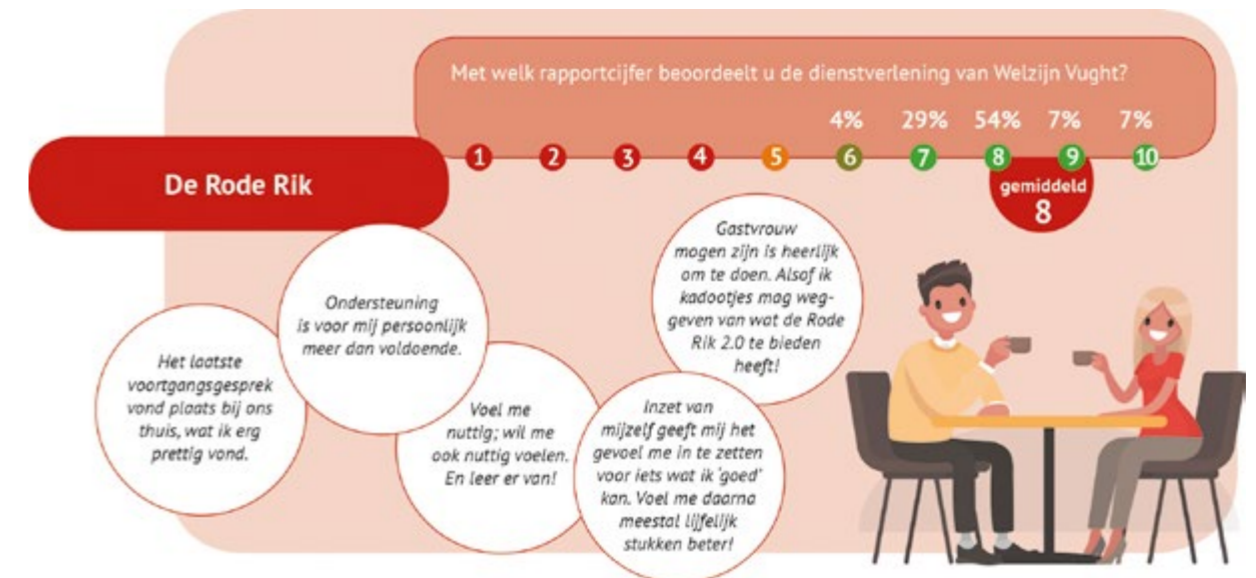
Met welk rapportcijfer beoordeelt u de dienstverlening van Welzijn Vught?

| 1 | 2 | 3 | 4 | 5 | 6 | 7 | 8 | 9 | 10 |
|---|---|---|---|---|---|---|---|---|---|
| | | | | | 4% | 29% | 54% | 7% | 7% |

gemiddeld 8

De Rode Rik

Het laatste voortgangsgesprek vond plaats bij ons thuis, wat ik erg prettig vond.

Ondersteuning is voor mij persoonlijk meer dan voldoende.

Voel me nuttig; wil me ook nuttig voelen. En leer er van!

Gastvrouw mogen zijn is heerlijk om te doen. Alsof ik kadootjes mag weggeven van wat de Rode Rik 2.0 te bieden heeft!

Inzet van mijzelf geeft mij het gevoel me in te zetten voor iets wat ik 'goed' kan. Voel me daarna meestal lijfelijk stukken beter!